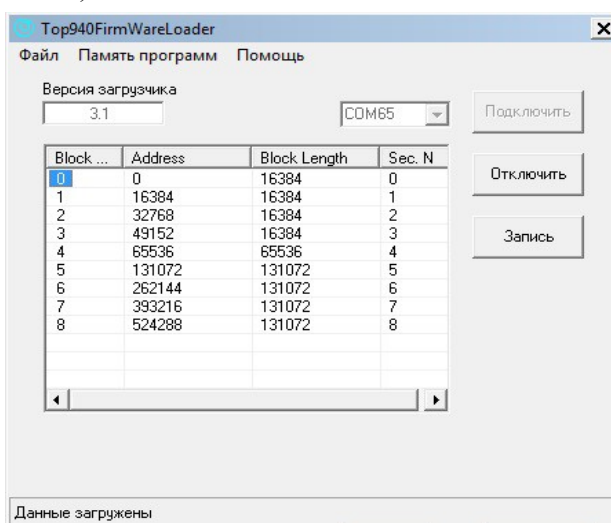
Top940FirmWareLoader

Файл Память программ Помощь

Версия загрузчика

3.1

COM65

Подключить

| Block ... | Address | Block Length | Sec. N |
|---|---|---|---|
| 0 | 0 | 16384 | 0 |
| 1 | 16384 | 16384 | 1 |
| 2 | 32768 | 16384 | 2 |
| 3 | 49152 | 16384 | 3 |
| 4 | 65536 | 65536 | 4 |
| 5 | 131072 | 131072 | 5 |
| 6 | 262144 | 131072 | 6 |
| 7 | 393216 | 131072 | 7 |
| 8 | 524288 | 131072 | 8 |

Отключить

Запись

Данные загружены